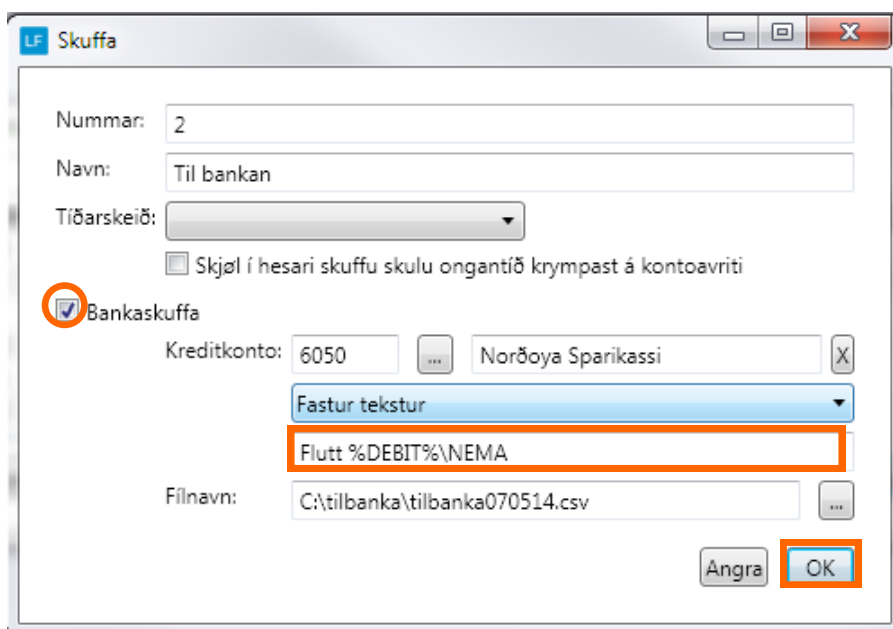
LF Skuffa

Nummar: 2

Navn: Til bankan

Tíðarskeið:

Skjøl í hesari skuffu skulu ongantíð krympast á kontoavriti

Bankaskuffa

Kreditkonto: 6050 ... Norðoya Sparikassi X

Fastur tekstur

Flutt %DEBIT%\NEMA

Fílnavn: C:\tilbanka\tilbanka070514.csv ...

Angra OK